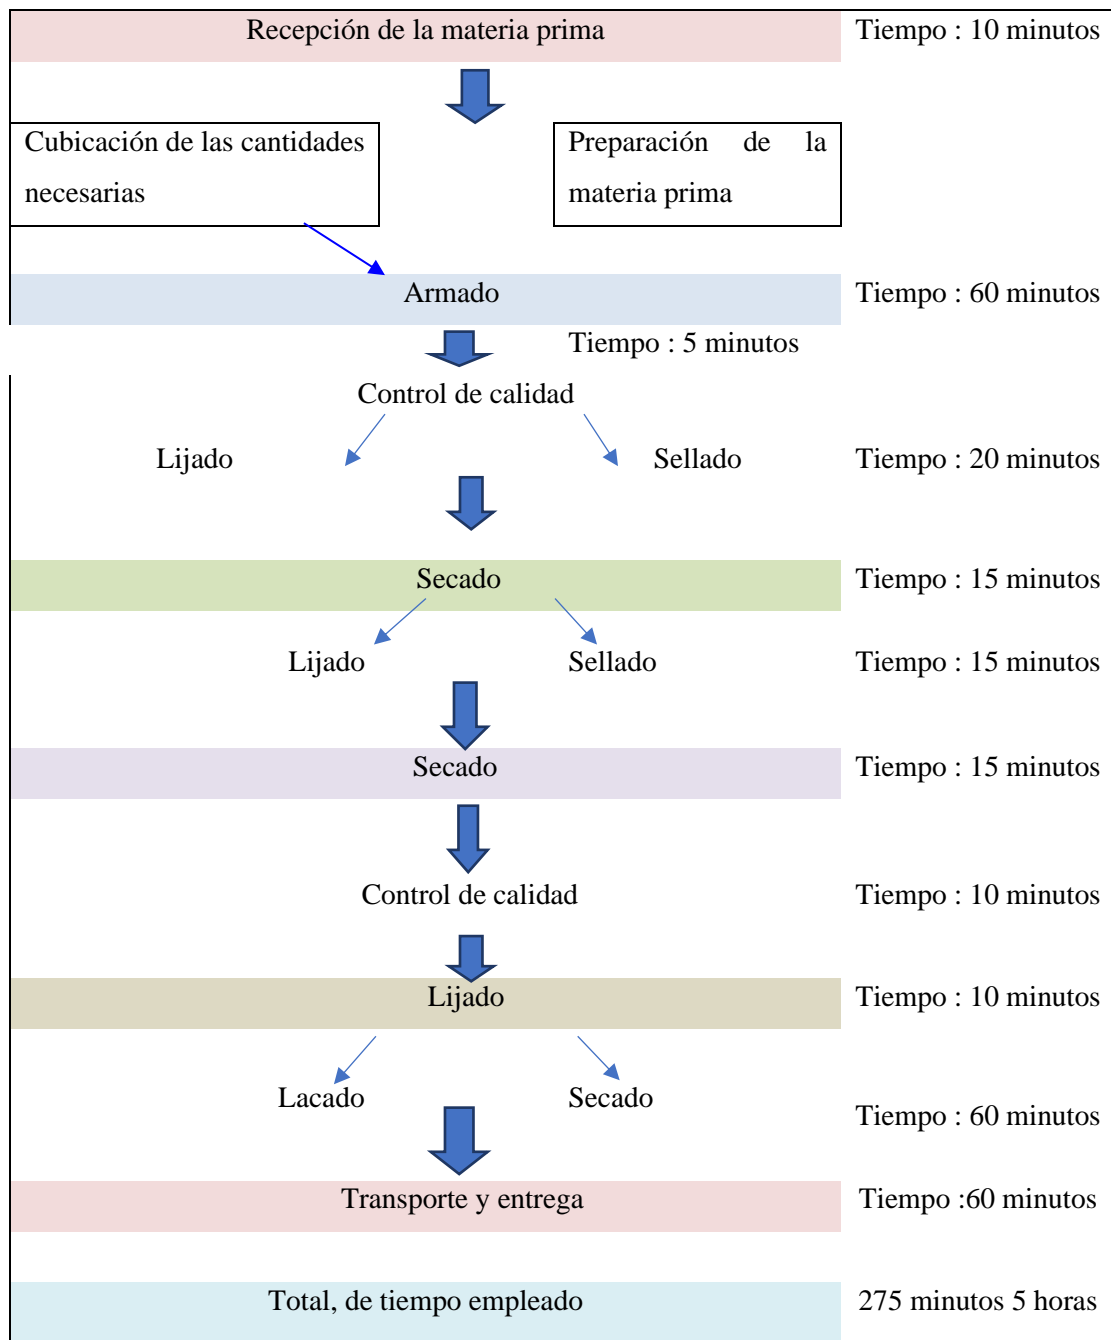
Recepción de la materia prima

Tiempo : 10 minutos

Cubicación de las cantidades necesarias

Preparación de la materia prima

Armado

Tiempo : 60 minutos

Tiempo : 5 minutos

Control de calidad

Lijado

Sellado

Tiempo : 20 minutos

Secado

Tiempo : 15 minutos

Lijado

Sellado

Tiempo : 15 minutos

Secado

Tiempo : 15 minutos

Control de calidad

Tiempo : 10 minutos

Lijado

Tiempo : 10 minutos

Lacado

Secado

Tiempo : 60 minutos

Transporte y entrega

Tiempo :60 minutos

Total, de tiempo empleado

275 minutos 5 horas